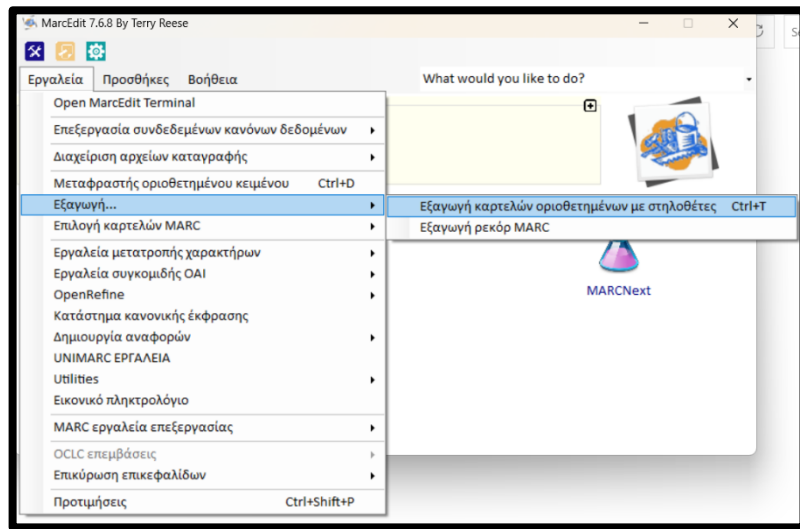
MarcEdit 7.6.8 By Terry Reese

Εργαλεία Προσθήκες Βοήθεια

What would you like to do?

Open MarcEdit Terminal
Επεξεργασία συνδεδεμένων κανόνων δεδομένων
Διαχείριση αρχείων καταγραφής
Μεταφραστής οριοθετημένου κειμένου Ctrl+D
Εξαγωγή...
Επιλογή καρτελών MARC
Εργαλεία μετατροπής χαρακτήρων
Εργαλεία συγκομιδής OAI
OpenRefine
Κατάστημα κανονικής έκφρασης
Δημιουργία αναφορών
UNIMARC ΕΡΓΑΛΕΙΑ
Utilities
Εικονικό πληκτρολόγιο
MARC εργαλεία επεξεργασίας
OCLC επεμβάσεις
Επικύρωση επικεφαλίδων
Προτιμήσεις Ctrl+Shift+P

Εξαγωγή καρτελών οριοθετημένων με στηλοθέτες Ctrl+T
Εξαγωγή ρεκόρ MARC

MARCNext